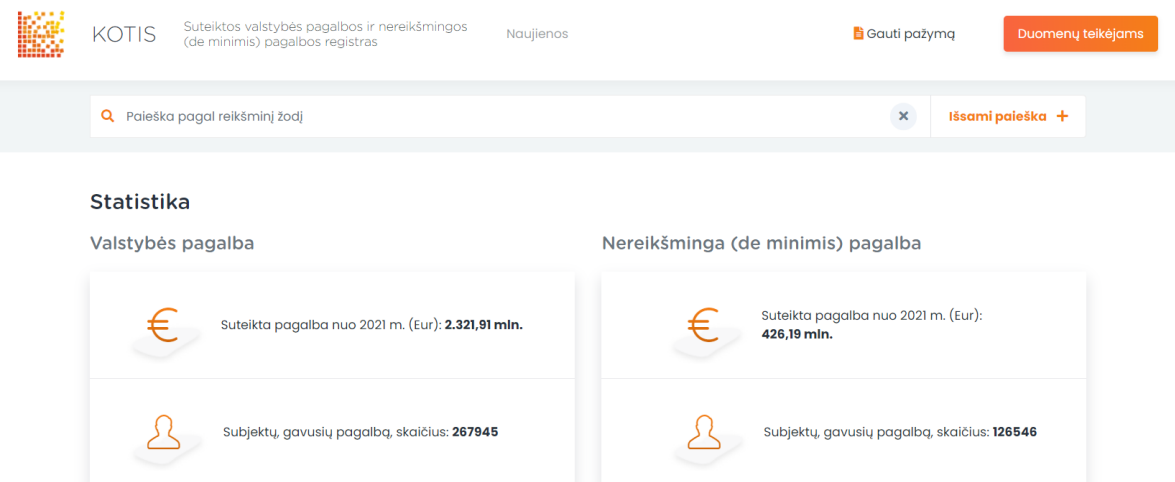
KOTIS

Suteiktos valstybės pagalbos ir nereikšmingos (de minimis) pagalbos registras

Naujienos

Gauti pažymą

Duomenų teikėjams

Paieška pagal reikšminį žodį

Išsami paieška +

Statistika

Valstybės pagalba

€ Suteikta pagalba nuo 2021 m. (Eur): 2.321,91 mln.

Subjektų, gavusių pagalbą, skaičius: 267945

Nereikšminga (de minimis) pagalba

€ Suteikta pagalba nuo 2021 m. (Eur): 426,19 mln.

Subjektų, gavusių pagalbą, skaičius: 126546